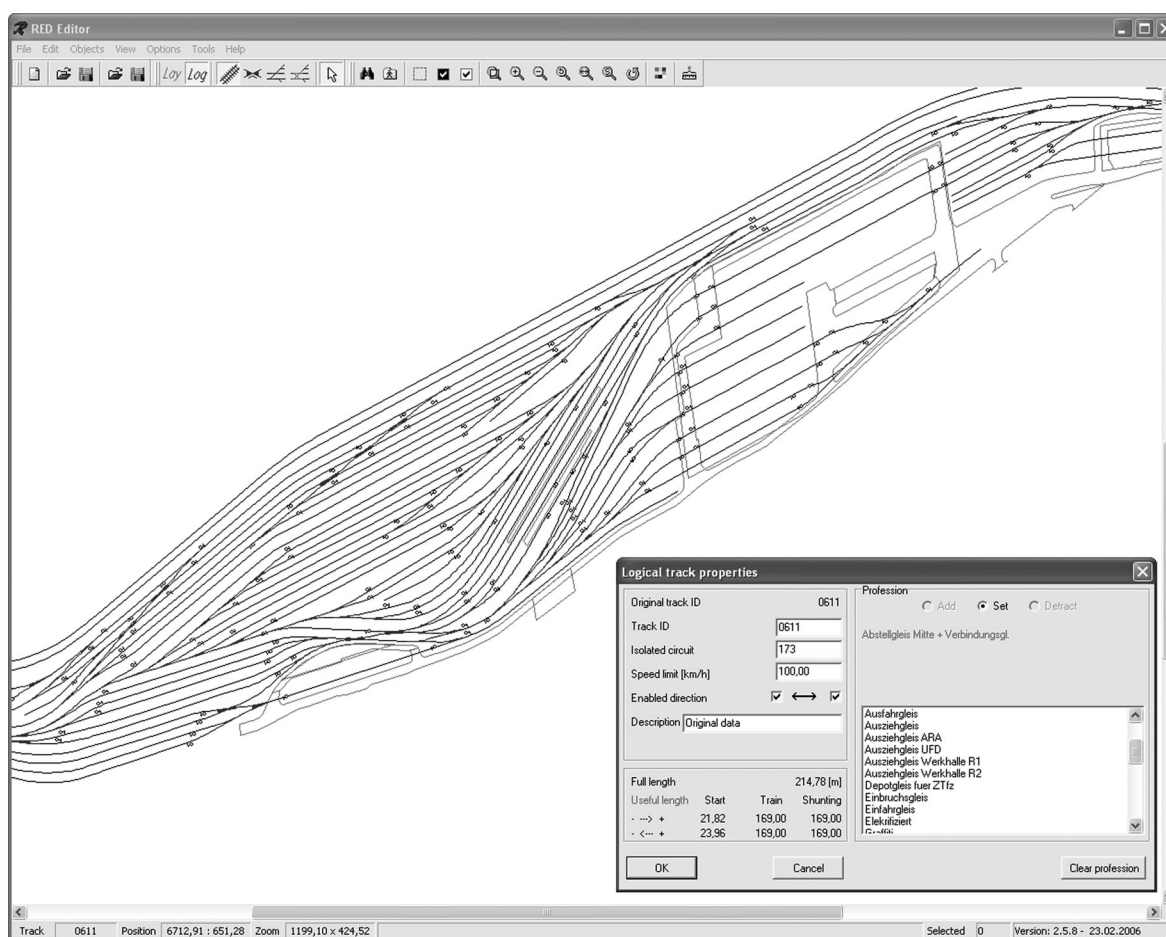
RED Editor
File Edit Objects View Options Tools Help
Loy Log

Logical track properties
Original track ID 0611
Track ID 0611
Isolated circuit 173
Speed limit [km/h] 100,00
Enabled direction
Description Original data

Full length 214,78 [m]
| Useful length | Start | Train | Shunting |
|---|---|---|---|
| - ---> + | 21,82 | 169,00 | 169,00 |
| - <--- + | 23,96 | 169,00 | 169,00 |

Profession
Add Set Detract
Abstellgleis Mitte + Verbindungsgl.

Ausfahrgleis
Ausziehgleis
Ausziehgleis ARA
Ausziehgleis UFD
Ausziehgleis Werkhalle R1
Ausziehgleis Werkhalle R2
Depotgleis fuer ZTfz
Einbruchsgleis
Einfahrgleis
Elektrifiziert
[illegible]

OK
Cancel
Clear profession

Track 0611 Position 6712,91 : 651,28 Zoom 1199,10 x 424,52 Selected 0 Version: 2.5.8 - 23.02.2006